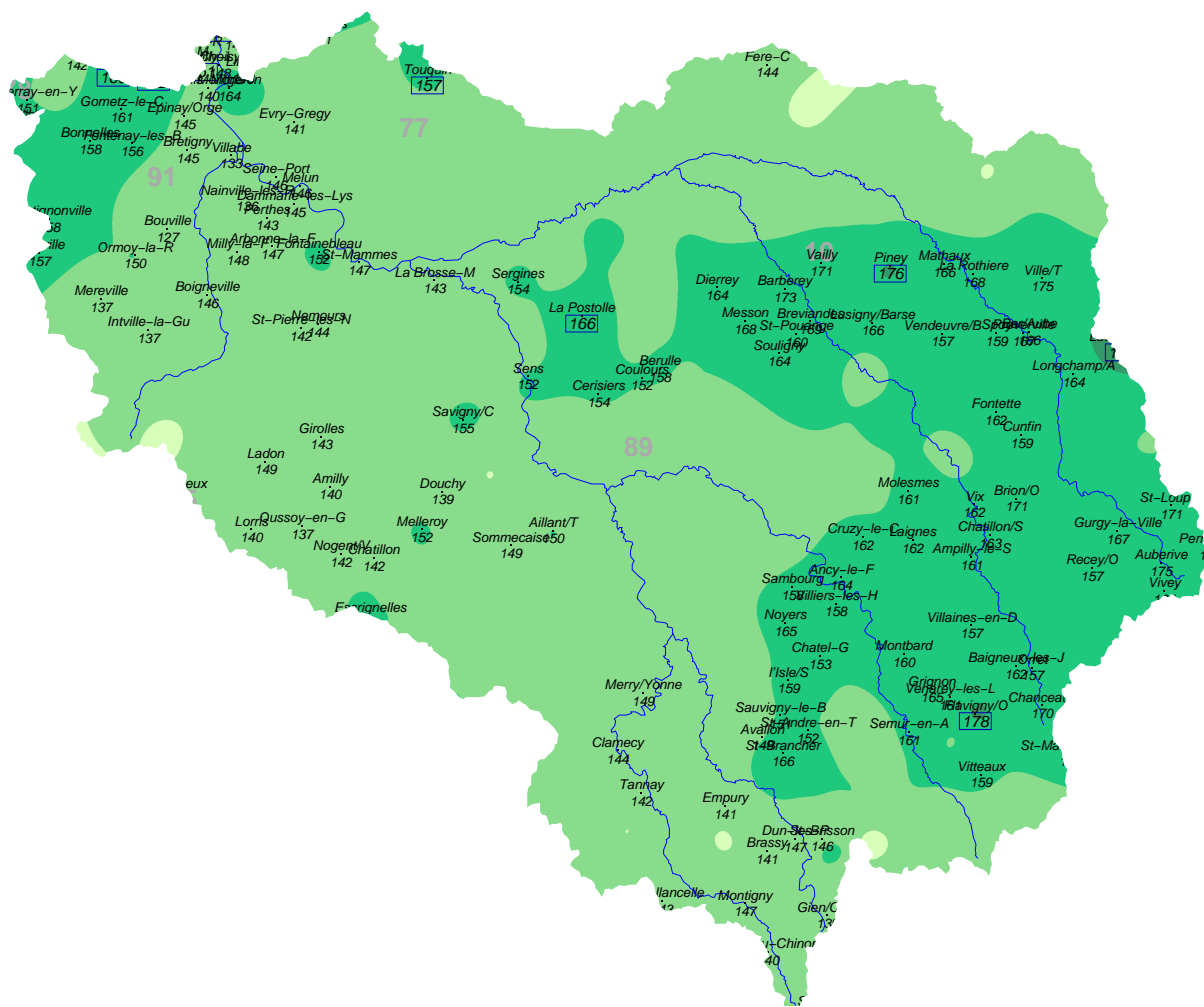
142
rray–en–Y
151
Gometz–le–C
161
Epinay/Orge
145
Bonnelles
158
Fontenay–les–B
156
Bretigny
145
Villabe
133
91
Evry–Gregy
141
140
164
Touquin
157
77
Fere–C
144
Seine–Port
Melun
Nainville–les–R
Dammarie–les–Lys
136
Perthes
143
145
Bouville
127
Ormoy–la–R
150
157
Milly–la–F
Arbonne–la–F
148
147
Fontainebleau
152
St–Mammes
147
La Brosse–M
143
Sergines
154
Mereville
137
Intville–la–Gu
137
Boigneville
146
Nemours
St–Pierre–les–N
142
144
La Postolle
166
Dierrey
164
Vailly
171
Piney
176
Mathaux
166
La Rothiere
168
Ville/T
175
Barberey
173
Messon
168
Breviandes
St–Pouange
169
Lusigny/Barse
166
Vendeuvre/B
157
159
156
Longchamp/A
164
Souligny
164
160
Sens
152
Cerisiers
154
Coulours
152
Berulle
158
Savigny/C
155
89
Fontette
162
Cunfin
159
Girolles
143
Ladon
149
Amilly
140
Douchy
139
Molesmes
161
Vix
162
Brion/O
171
Chatillon/S
163
St–Loup
171
Lorris
140
Oussoy–en–G
137
Nogent/V
142
Chatillon
142
Melleroy
152
Sommecaise
149
Aillant/T
150
Cruzy–le–C
162
Laignes
162
Ampilly–le–S
161
Gurgy–la–Ville
167
Recey/O
157
Auberive
175
Vivey
Escrignelles
Sambourg
158
Ancy–le–F
164
Villiers–les–H
158
Noyers
165
Villaines–en–D
157
Chatel–G
153
Montbard
160
Baigneux–les–J
162
157
l'Isle/S
159
Grignon
Venarey–les–L
165
Savigny/O
178
Chanceaux
170
Merry/Yonne
149
Sauvigny–le–B
St–Andre–en–T
Avallon
152
St–Brancher
148
166
Semur–en–A
161
Vitteaux
159
St–Ma
Clamecy
144
Tannay
142
Empury
141
Dun–les–P
St–Brisson
Brassy
147
146
141
Montigny
147
Gien/C
Chinon
40
eux
Villancelle
Vignonville
ille
157
Pen